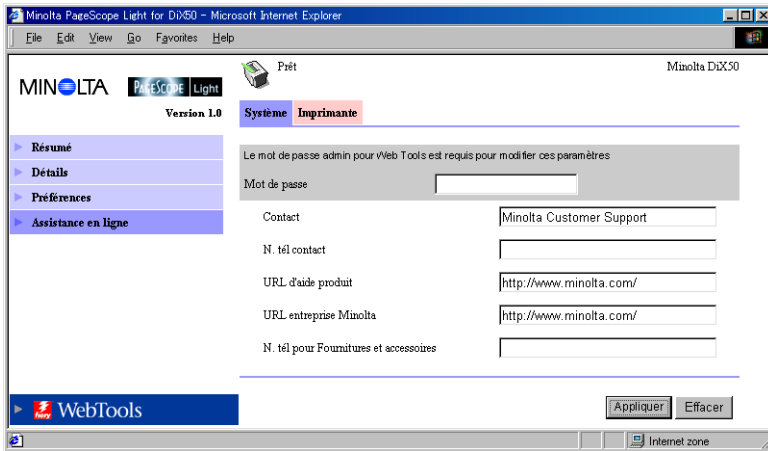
Minolta PageScope Light for DiX50 - Microsoft Internet Explorer

File Edit View Go Favorites Help

MINOLTA PAGESCOPE Light

Version 1.0

Prêt

Minolta DiX50

Système Imprimante

Résumé

Détails

Préférences

Assistance en ligne

Le mot de passe admin pour Web Tools est requis pour modifier ces paramètres

Mot de passe

Contact Minolta Customer Support

N. tél contact

URL d'aide produit http://www.minolta.com/

URL entreprise Minolta http://www.minolta.com/

N. tél pour Fournitures et accessoires

WebTools

Appliquer Effacer

Internet zone